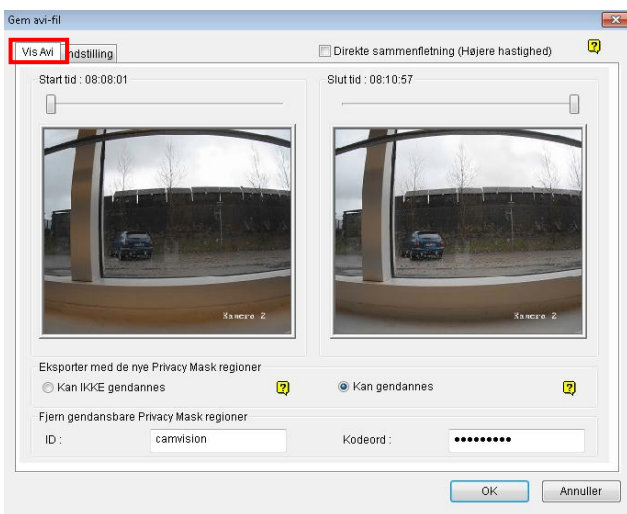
Gem avi-fil

Vis Avi ndstilling

Direkte sammenfletning (Højere hastighed)

Start tid : 08:08:01

Slut tid : 08:10:57

Kamera 2

Kamera 2

Eksporter med de nye Privacy Mask regioner

Kan IKKE gendannes

Kan gendannes

Fjern gendansbare Privacy Mask regioner

ID : camvision

Kodeord : ●●●●●●●●●

OK

Annuller